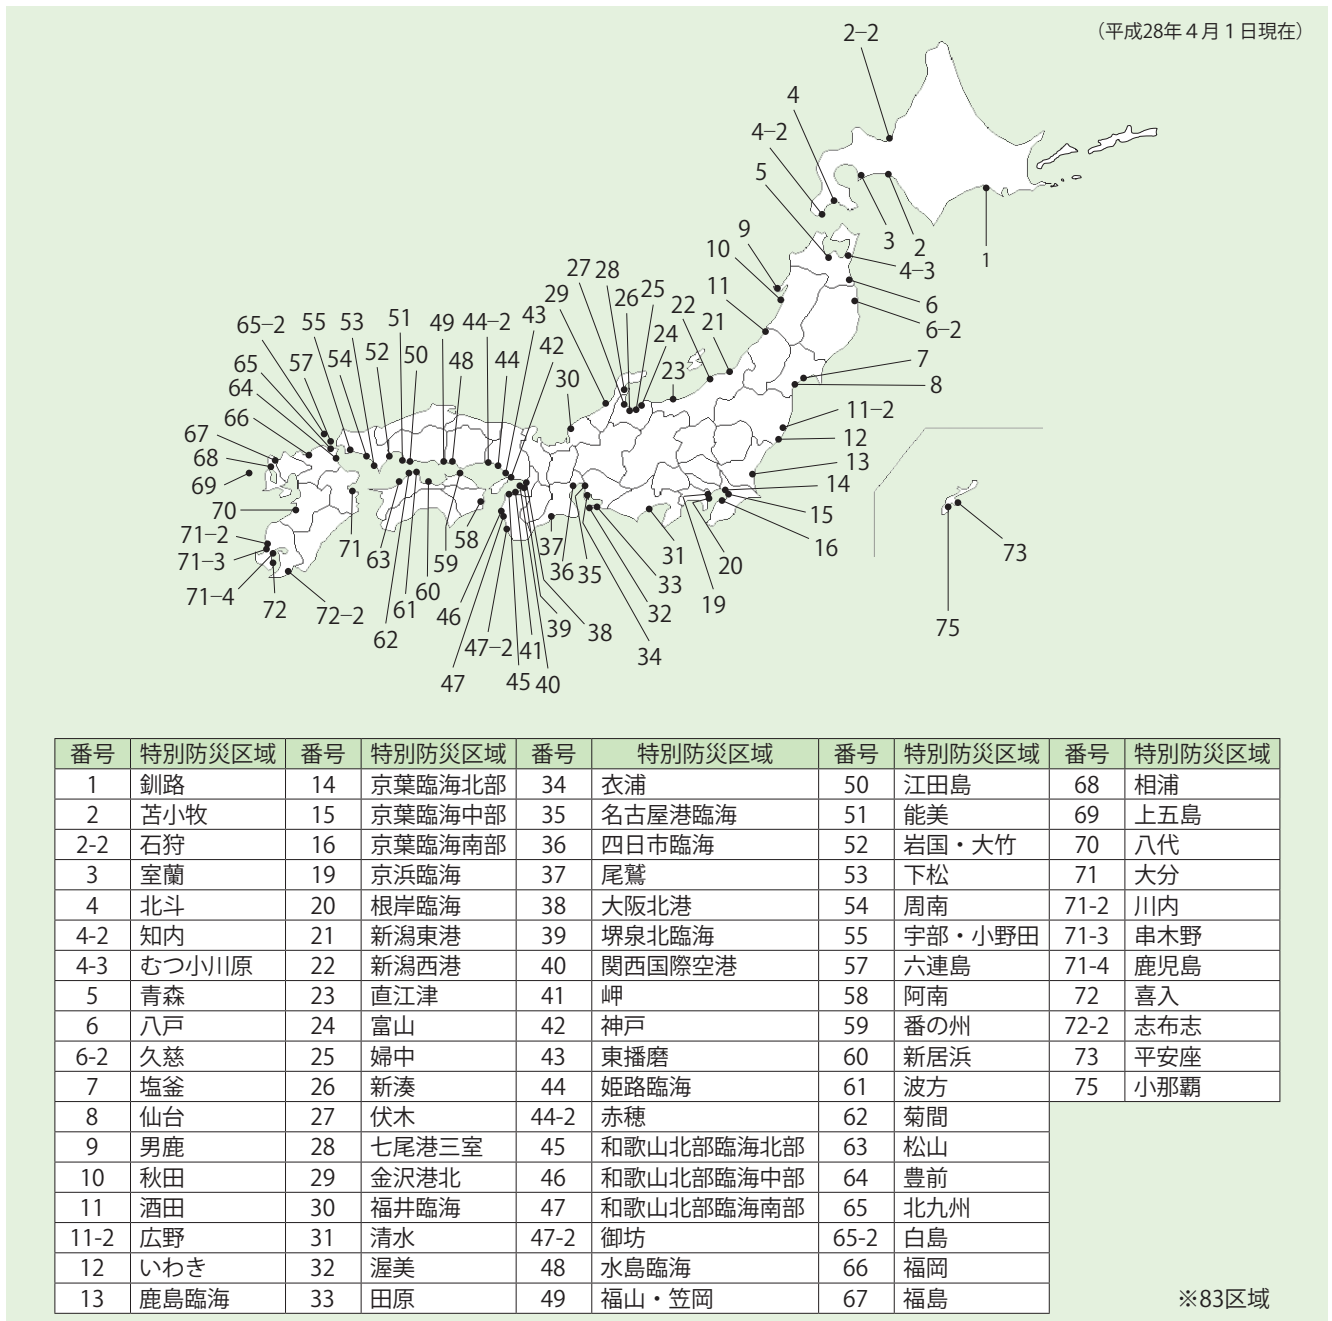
（平成28年４月１日現在）

2–2
4
4–2
5
3
2
1
4–3
9
10
6
6–2
11
27 28
26 25
29
22
21
24
23
7
8
11–2
12
13
14
15
16
65–2 55 53
51
49 44–2 43
42
50
52
48
44
57 54
65
64
30
66
67
68
69
70
71–2
71–3
71–4
72
72–2
62
61
60
63
71
59
58
46
47–2
47
45 40
41
39
38
37
36 35
34
32
33
31
19
20
73
75

| 番号 | 特別防災区域 | 番号 | 特別防災区域 | 番号 | 特別防災区域 | 番号 | 特別防災区域 | 番号 | 特別防災区域 |
|---|---|---|---|---|---|---|---|---|---|
| 1 | 釧路 | 14 | 京葉臨海北部 | 34 | 衣浦 | 50 | 江田島 | 68 | 相浦 |
| 2 | 苫小牧 | 15 | 京葉臨海中部 | 35 | 名古屋港臨海 | 51 | 能美 | 69 | 上五島 |
| 2-2 | 石狩 | 16 | 京葉臨海南部 | 36 | 四日市臨海 | 52 | 岩国・大竹 | 70 | 八代 |
| 3 | 室蘭 | 19 | 京浜臨海 | 37 | 尾鷲 | 53 | 下松 | 71 | 大分 |
| 4 | 北斗 | 20 | 根岸臨海 | 38 | 大阪北港 | 54 | 周南 | 71-2 | 川内 |
| 4-2 | 知内 | 21 | 新潟東港 | 39 | 堺泉北臨海 | 55 | 宇部・小野田 | 71-3 | 串木野 |
| 4-3 | むつ小川原 | 22 | 新潟西港 | 40 | 関西国際空港 | 57 | 六連島 | 71-4 | 鹿児島 |
| 5 | 青森 | 23 | 直江津 | 41 | 岬 | 58 | 阿南 | 72 | 喜入 |
| 6 | 八戸 | 24 | 富山 | 42 | 神戸 | 59 | 番の州 | 72-2 | 志布志 |
| 6-2 | 久慈 | 25 | 婦中 | 43 | 東播磨 | 60 | 新居浜 | 73 | 平安座 |
| 7 | 塩釜 | 26 | 新湊 | 44 | 姫路臨海 | 61 | 波方 | 75 | 小那覇 |
| 8 | 仙台 | 27 | 伏木 | 44-2 | 赤穂 | 62 | 菊間 | | |
| 9 | 男鹿 | 28 | 七尾港三室 | 45 | 和歌山北部臨海北部 | 63 | 松山 | | |
| 10 | 秋田 | 29 | 金沢港北 | 46 | 和歌山北部臨海中部 | 64 | 豊前 | | |
| 11 | 酒田 | 30 | 福井臨海 | 47 | 和歌山北部臨海南部 | 65 | 北九州 | | |
| 11-2 | 広野 | 31 | 清水 | 47-2 | 御坊 | 65-2 | 白島 | | |
| 12 | いわき | 32 | 渥美 | 48 | 水島臨海 | 66 | 福岡 | | |
| 13 | 鹿島臨海 | 33 | 田原 | 49 | 福山・笠岡 | 67 | 福島 | | |

※83区域